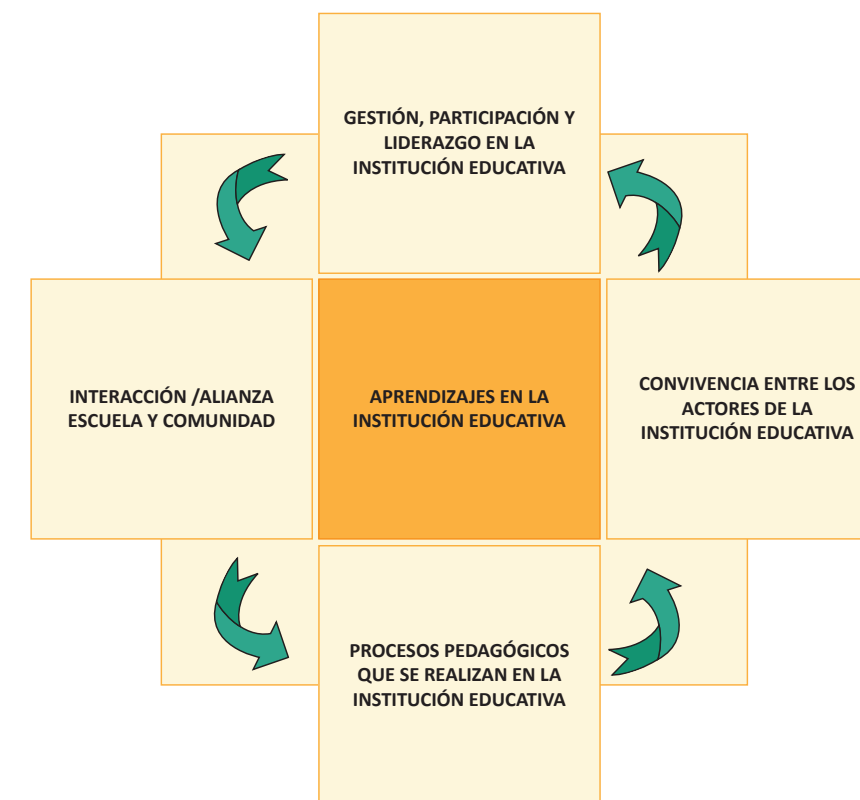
GESTIÓN, PARTICIPACIÓN Y LIDERAZGO EN LA INSTITUCIÓN EDUCATIVA

INTERACCIÓN /ALIANZA ESCUELA Y COMUNIDAD

APRENDIZAJES EN LA INSTITUCIÓN EDUCATIVA

CONVIVENCIA ENTRE LOS ACTORES DE LA INSTITUCIÓN EDUCATIVA

PROCESOS PEDAGÓGICOS QUE SE REALIZAN EN LA INSTITUCIÓN EDUCATIVA